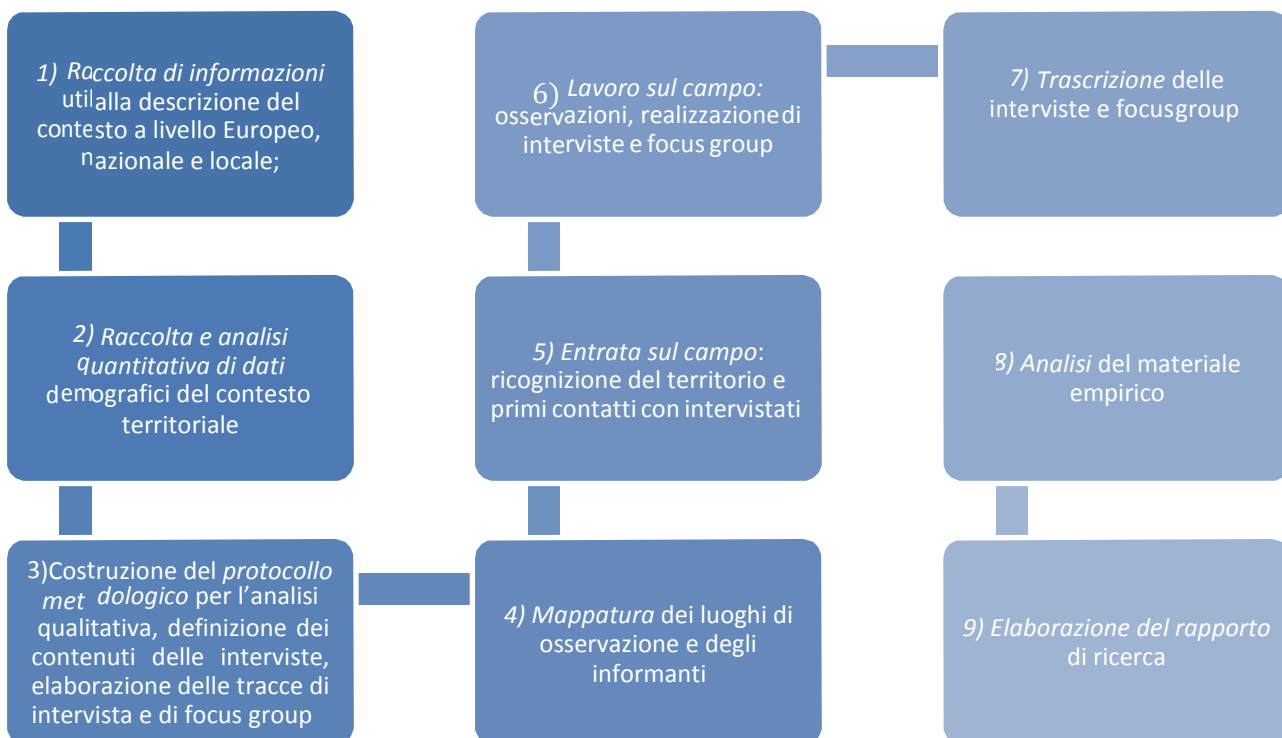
1) Raccolta di informazioni utili alla descrizione del contesto a livello Europeo, nazionale e locale;

6) Lavoro sul campo: osservazioni, realizzazione di interviste e focus group

7) Trascrizione delle interviste e focusgroup

2) Raccolta e analisi quantitativa di dati demografici del contesto territoriale

5) Entrata sul campo: ricognizione del territorio e primi contatti con intervistati

8) Analisi del materiale empirico

3)Costruzione del protocollo met dologico per l'analisi qualitativa, definizione dei contenuti delle interviste, elaborazione delle tracce di intervista e di focus group

4) Mappatura dei luoghi di osservazione e degli informanti

9) Elaborazione del rapporto di ricerca